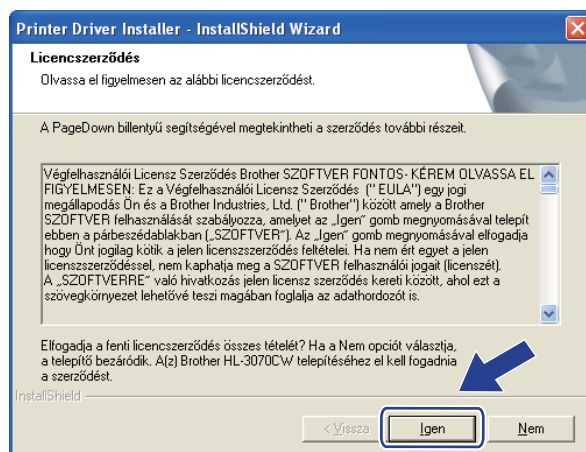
Printer Driver Installer - InstallShield Wizard

Licencszerződés

Olvassa el figyelmesen az alábbi licencszerződést.

A PageDown billentyű segítségével megtekintheti a szerződés további részeit.

Végfelhasználói Licensz Szerződés Brother SZOFTVER FONTOS- KÉREM OLVASSA EL FIGYELMESEN: Ez a Végfelhasználói Licensz Szerződés ("EULA") egy jogi megállapodás Ön és a Brother Industries, Ltd. ("Brother") között amely a Brother SZOFTVER felhasználását szabályozza, amelyet az „Igen" gomb megnyomásával telepít ebben a párbeszédablakban („SZOFTVER"). Az „Igen" gomb megnyomásával elfogadja hogy Önt jogilag kötik a jelen licenszszerződés feltételei. Ha nem ért egyet a jelen licenszszerződéssel, nem kaphatja meg a SZOFTVER felhasználói jogait (licenszét). A „SZOFTVERRE" való hivatkozás jelen licensz szerződés kereti között, ahol ezt a szövegkörnyezet lehetővé teszi magában foglalja az adathordozót is.

Elfogadja a fenti licencszerződés összes tételét? Ha a Nem opciót választja, a telepítő bezáródik. A(z) Brother HL-3070CW telepítéséhez el kell fogadnia a szerződést.

InstallShield

< Vissza

Igen

Nem